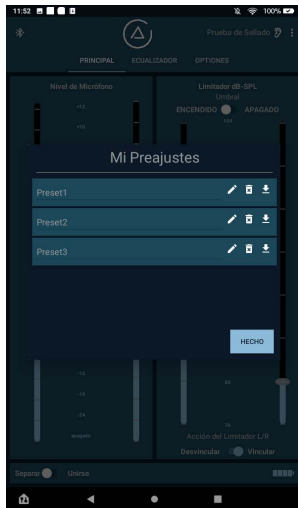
11:52

100%

Prueba de Sellado

PRINCIPAL

ECUALIZADOR

OPTIONES

Nivel de Micrófono

+12

+18

Limitador dB-SPL

Umbral

ENCENDIDO

APAGADO

104

Mi Preajustes

Preset1

Preset2

Preset3

HECHO

-12

-18

-24

apagado

80

76

Acción del Limitador L/R

Desvincular

Vincular

Separar

Unirse